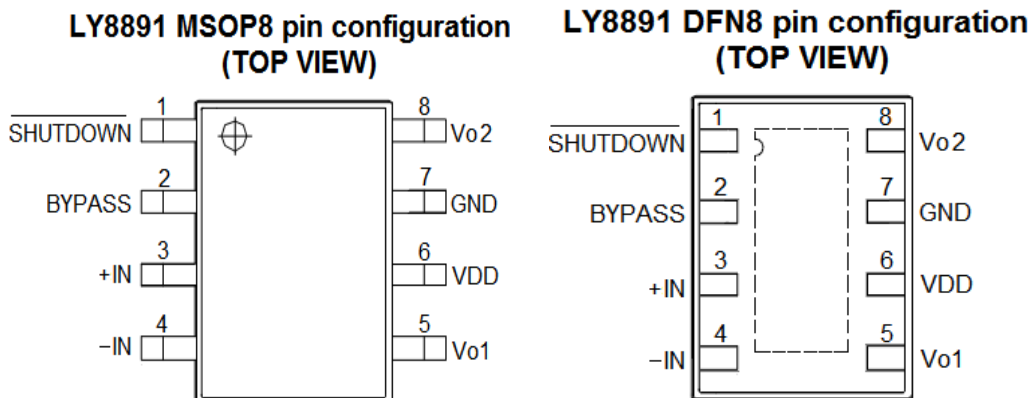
LY8891 MSOP8 pin configuration (TOP VIEW)

1 $\overline{\text{SHUTDOWN}}$
2 BYPASS
3 +IN
4 −IN
8 Vo2
7 GND
6 VDD
5 Vo1

LY8891 DFN8 pin configuration (TOP VIEW)

1 $\overline{\text{SHUTDOWN}}$
2 BYPASS
3 +IN
4 −IN
8 Vo2
7 GND
6 VDD
5 Vo1